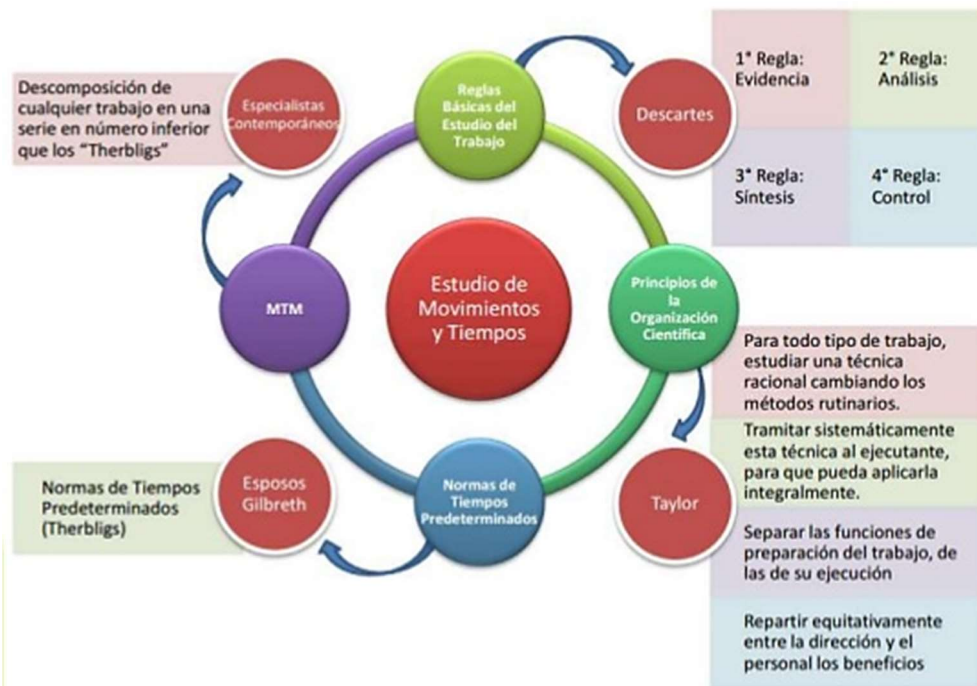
Descomposición de cualquier trabajo en una serie en número inferior que los "Therbligs"

Especialistas Contemporáneos

Reglas Básicas del Estudio del Trabajo

Descartes

1° Regla: Evidencia

2° Regla: Análisis

3° Regla: Síntesis

4° Regla: Control

Estudio de Movimientos y Tiempos

MTM

Principios de la Organización Científica

Para todo tipo de trabajo, estudiar una técnica racional cambiando los métodos rutinarios.

Tramitar sistemáticamente esta técnica al ejecutante, para que pueda aplicarla integralmente.

Separar las funciones de preparación del trabajo, de las de su ejecución

Repartir equitativamente entre la dirección y el personal los beneficios

Taylor

Normas de Tiempos Predeterminados

Esposos Gilbreth

Normas de Tiempos Predeterminados (Therbligs)